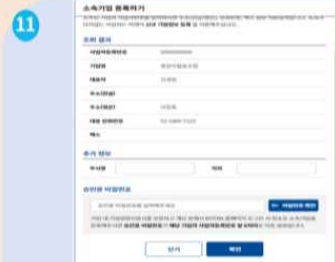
11

소속기업 등록하기

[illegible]

조회 결과

| 사업자등록번호 | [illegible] |
|---|---|
| 기업명 | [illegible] |
| 대표자 | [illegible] |
| 주소(도로) | |
| 주소(상세) | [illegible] |
| 대표 전화번호 | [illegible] |
| 팩스 | |

추가 정보

| 부서명 | | 직위 | |
|---|---|---|---|

승인용 비밀번호

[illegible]

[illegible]

닫기 확인